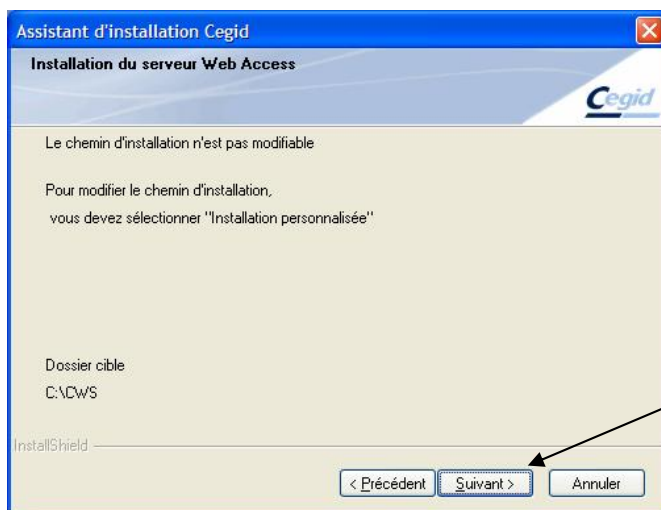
Assistant d'installation Cegid

Installation du serveur Web Access

Cegid

Le chemin d'installation n'est pas modifiable

Pour modifier le chemin d'installation,
vous devez sélectionner "Installation personnalisée"

Dossier cible
C:\CWS

InstallShield

< Précédent
Suivant >
Annuler